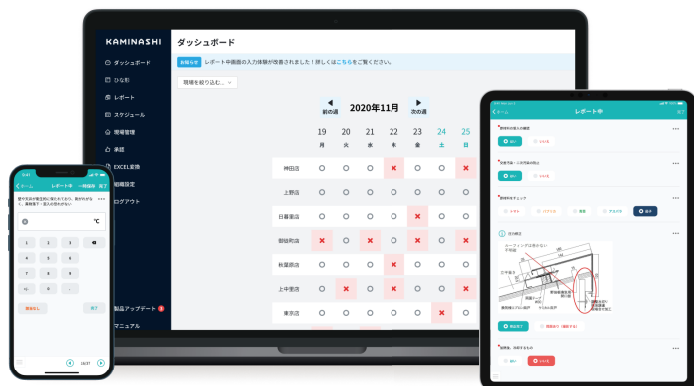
KAMINASHI

ダッシュボード
ひな形
レポート
スケジュール
現場管理
承認
EXCEL変換
組織設定
ログアウト
製品アップデート
マニュアル

ダッシュボード

お知らせ レポート中画面の入力体験が改善されました！詳しくはこちらをご覧ください。

現場を絞り込む...

前の週 2020年11月 次の週

| | 19 月 | 20 火 | 21 水 | 22 木 | 23 金 | 24 土 | 25 日 |
|---|---|---|---|---|---|---|---|
| 神田店 | ○ | ○ | ○ | × | ○ | ○ | × |
| 上野店 | ○ | ○ | ○ | ○ | ○ | ○ | ○ |
| 日暮里店 | ○ | ○ | ○ | ○ | × | ○ | ○ |
| 御徒町店 | × | ○ | × | ○ | ○ | × | ○ |
| 秋葉原店 | ○ | ○ | ○ | ○ | × | ○ | ○ |
| 上中里店 | ○ | × | ○ | × | ○ | ○ | × |
| 東京店 | ○ | ○ | ○ | ○ | ○ | × | ○ |

ホーム レポート中 一時保存 完了
°C
1 2 3
4 5 6
7 8 9
0
確認点 完了

ホーム レポート中 完了
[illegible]
はい いいえ
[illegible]
はい いいえ
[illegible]
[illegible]
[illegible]
はい いいえ